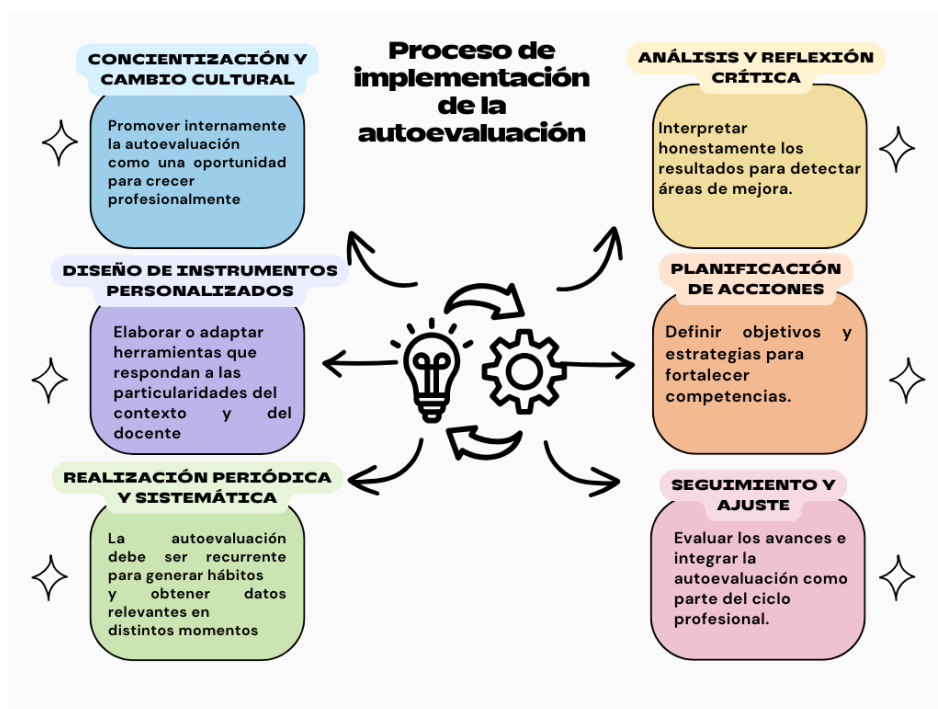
Proceso de implementación de la autoevaluación

CONCIENTIZACIÓN Y CAMBIO CULTURAL

Promover internamente la autoevaluación como una oportunidad para crecer profesionalmente

DISEÑO DE INSTRUMENTOS PERSONALIZADOS

Elaborar o adaptar herramientas que respondan a las particularidades del contexto y del docente

REALIZACIÓN PERIÓDICA Y SISTEMÁTICA

La autoevaluación debe ser recurrente para generar hábitos y obtener datos relevantes en distintos momentos

ANÁLISIS Y REFLEXIÓN CRÍTICA

Interpretar honestamente los resultados para detectar áreas de mejora.

PLANIFICACIÓN DE ACCIONES

Definir objetivos y estrategias para fortalecer competencias.

SEGUIMIENTO Y AJUSTE

Evaluar los avances e integrar la autoevaluación como parte del ciclo profesional.